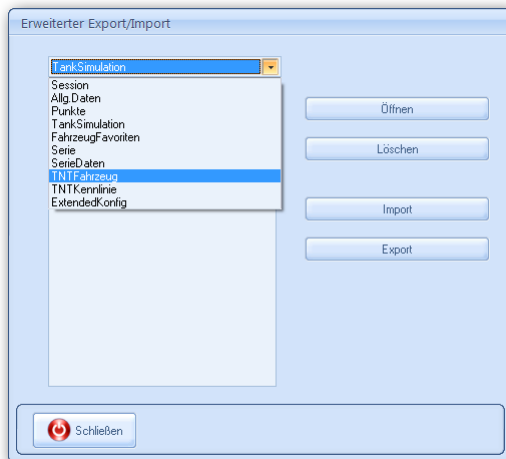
Erweiterter Export/Import

TankSimulation

Session
Allg.Daten
Punkte
TankSimulation
FahrzeugFavoriten
Serie
SerieDaten
TNTFahrzeug
TNTKennlinie
ExtendedKonfig

Öffnen

Löschen

Import

Export

Schließen